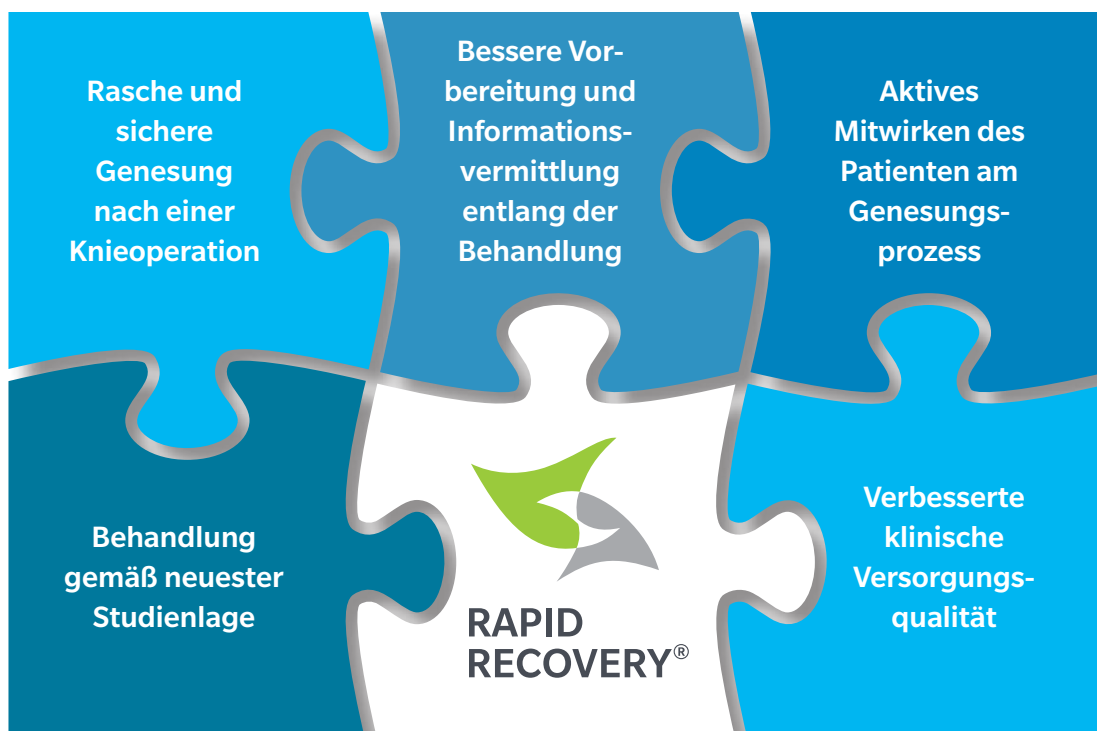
Rasche und sichere Genesung nach einer Knieoperation

Bessere Vorbereitung und Informationsvermittlung entlang der Behandlung

Aktives Mitwirken des Patienten am Genesungsprozess

Behandlung gemäß neuester Studienlage

RAPID RECOVERY®

Verbesserte klinische Versorgungsqualität